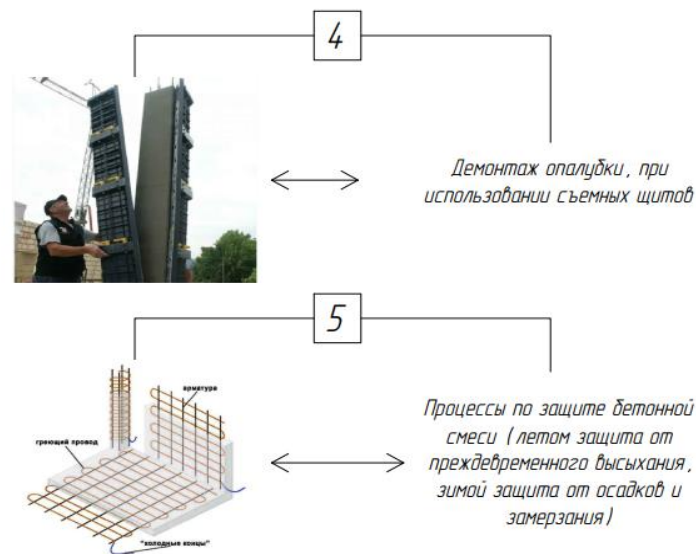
4

Демонтаж опалубки, при использовании съемных щитов

5

арматура

греющий провод

"холодные концы"

Процессы по защите бетонной смеси (летом защита от преждевременного высыхания, зимой защита от осадков и замерзания)